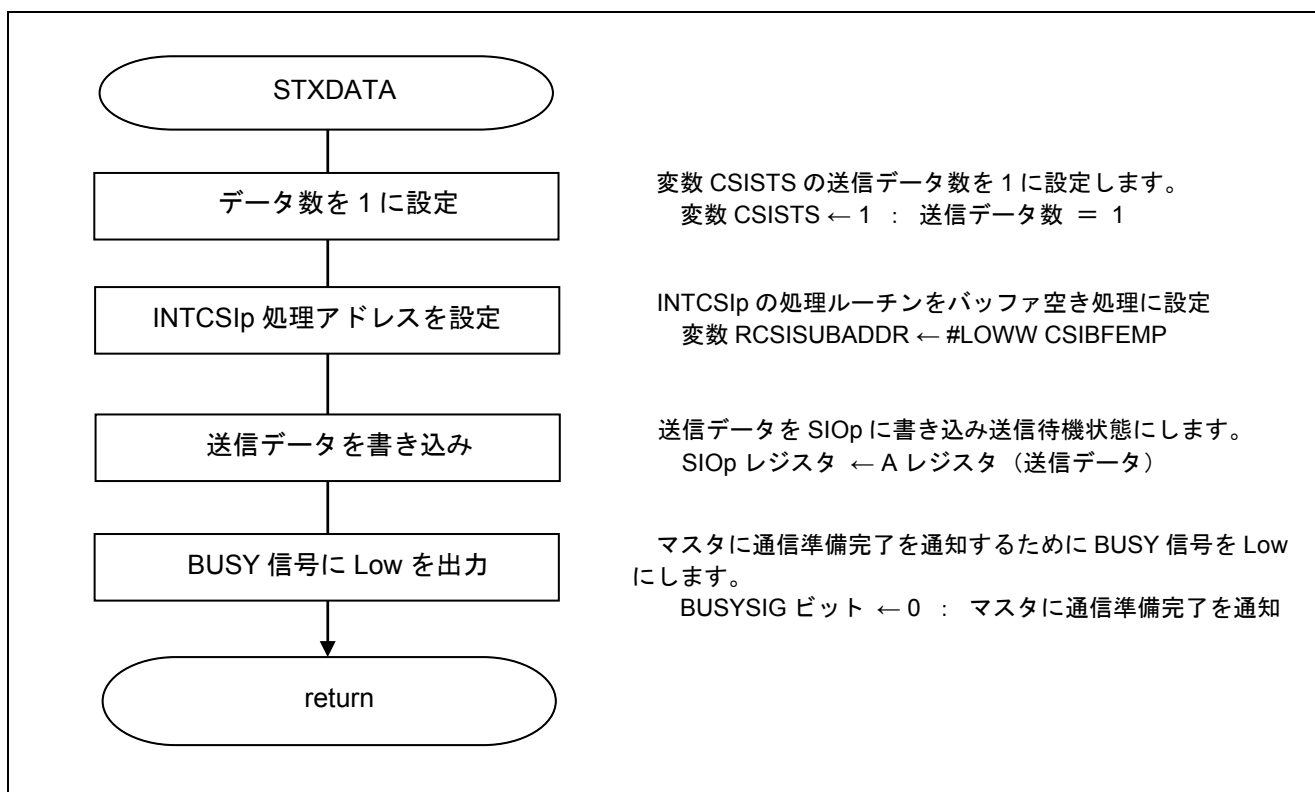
STXDATA

データ数を 1 に設定

変数 CSISTS の送信データ数を 1 に設定します。
変数 CSISTS ← 1 ： 送信データ数 ＝ 1

INTCSIp 処理アドレスを設定

INTCSIp の処理ルーチンをバッファ空き処理に設定
変数 RCSISUBADDR ← #LOWW CSIBFEMP

送信データを書き込み

送信データを SIOp に書き込み送信待機状態にします。
SIOp レジスタ ← A レジスタ（送信データ）

BUSY 信号に Low を出力

マスタに通信準備完了を通知するために BUSY 信号を Low にします。
BUSYSIG ビット ← 0 ： マスタに通信準備完了を通知

return